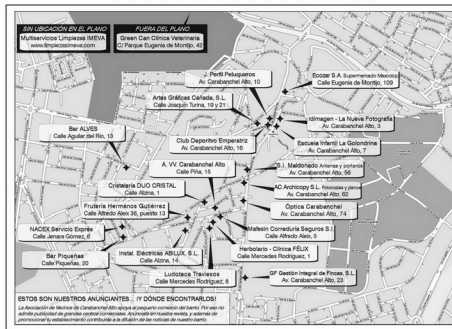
SIN UBICACIÓN EN EL PLANO
Multiservicios Limpiezas IMEVA
www.limpiezasimeva.com

FUERA DEL PLANO
Green Can Clínica Veterinaria
C/ Parque Eugenia de Montijo, 42

Perfil Peluqueros
Av. Carabanchel Alto, 10

Ecozar S.A. Supermercado Mexicoop
Calle Eugenia de Montijo, 109

Artes Gráficas Cañada, S.L.
Calle Joaquín Turina, 19 y 21

Idimagen - La Nueva Fotografía
Av. Carabanchel Alto, 3

Bar ALVES
Calle Aguilar del Río, 13

Club Deportivo Emperatriz
Av. Carabanchel Alto, 16

Escuela Infantil La Golondrina
Av. Carabanchel Alto, 3

A. VV. Carabanchel Alto
Calle Piña, 15

S.I. Maldonado Antenas y porteros
Av. Carabanchel Alto, 56

Cristalería DUO CRISTAL
Calle Alzina, 1

AC Archicopy S.L. Fotocopias y planos
Av. Carabanchel Alto, 62

Frutería Hermanos Gutiérrez
Calle Alfredo Alex 36, puesto 13

Óptica Carabanchel
Av. Carabanchel Alto, 74

NACEX Servicio Exprés
Calle Jenara Gómez, 6

Mafesin Correduría Seguros S.L.
Calle Alfredo Alex, 3

Bar Piqueñas
Calle Piqueñas, 20

Instal. Eléctricas ABILUX, S.L.
Calle Alzina, 14

Herbolario - Clínica FÉLIX
Calle Mercedes Rodríguez, 1

Ludoteca Traviesos
Calle Mercedes Rodríguez, 8

GF Gestión Integral de Fincas, S.L.
Av. Carabanchel Alto, 23

ESTOS SON NUESTROS ANUNCIANTES... ¡Y DÓNDE ENCONTRARLOS!
La Asociación de Vecinos de Carabanchel Alto apoya al pequeño comercio del barrio. Por eso no admite publicidad de grandes centros comerciales. Anúnciate en nuestra revista, y además de promocionar tu establecimiento contribuirás a la difusión de las noticias de nuestro barrio.